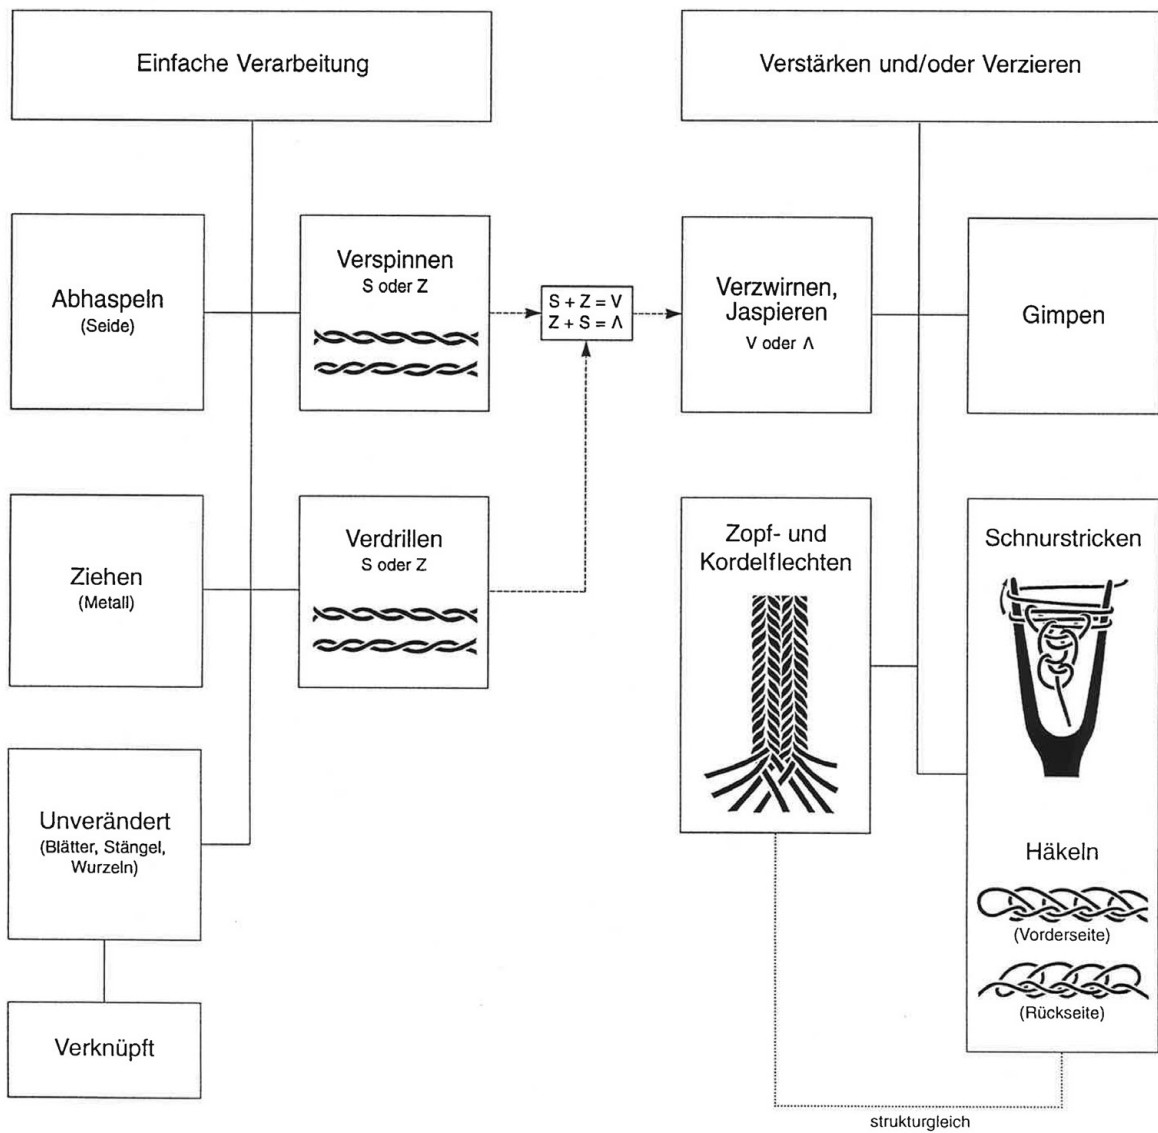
Einfache Verarbeitung

Verstärken und/oder Verzieren

Abhaspeln
(Seide)

Verspinnen
S oder Z

$S + Z = V$
$Z + S = \Lambda$

Verzwirnen, Jaspieren
V oder $\Lambda$

Gimpen

Ziehen
(Metall)

Verdrillen
S oder Z

Zopf- und Kordelflechten

Schnurstricken

Unverändert
(Blätter, Stängel, Wurzeln)

Häkeln
(Vorderseite)
(Rückseite)

Verknüpft

strukturgleich